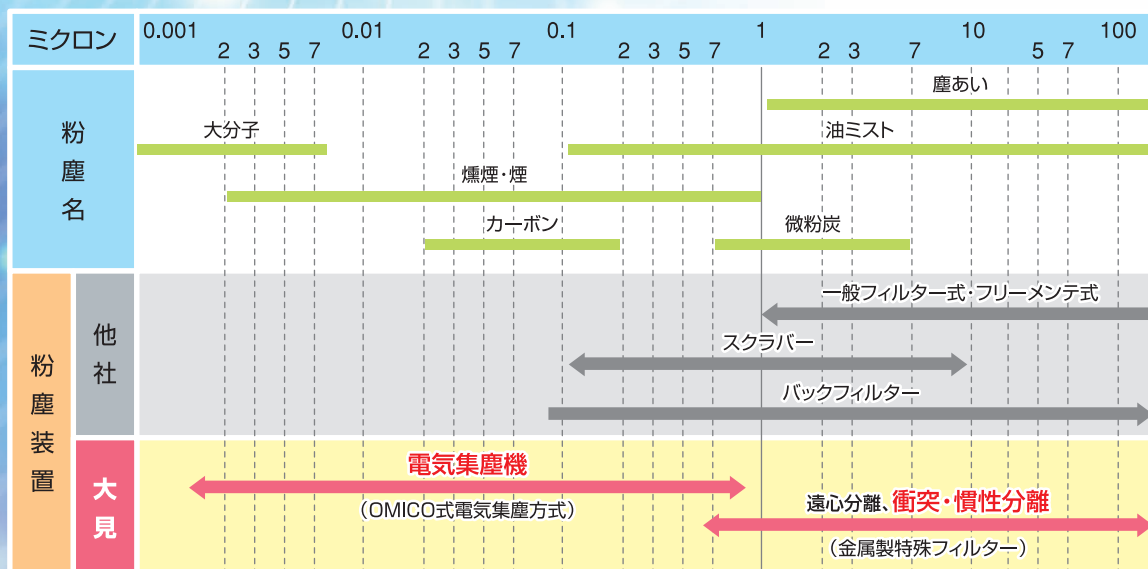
ミクロン

0.001 2 3 5 7 0.01 2 3 5 7 0.1 2 3 5 7 1 2 3 7 10 5 7 100

粉塵名

塵あい
大分子
油ミスト
燻煙・煙
カーボン
微粉炭

粉塵装置

他社

一般フィルター式・フリーメンテ式
スクラバー
バックフィルター

大見

電気集塵機
（OMICO式電気集塵方式）
遠心分離、衝突・慣性分離
（金属製特殊フィルター）